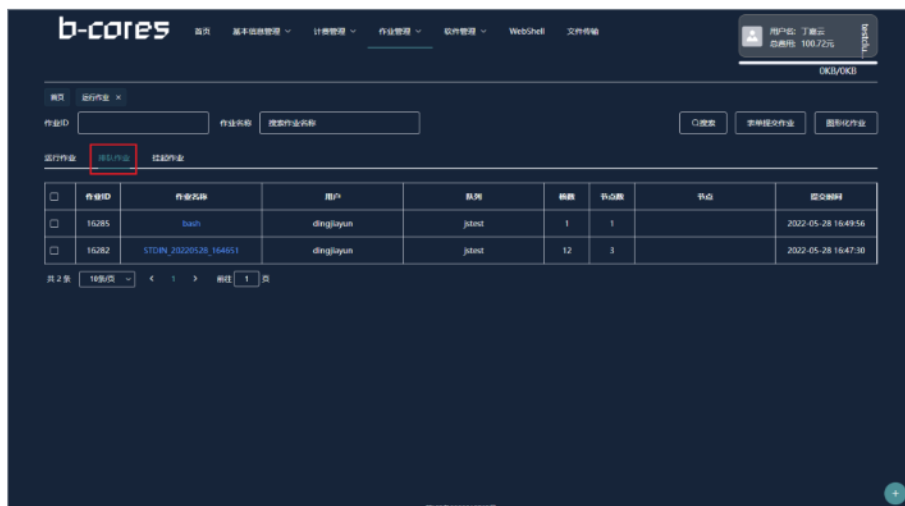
b-cores 首页 基本信息管理 计费管理 作业管理 软件管理 WebShell 文件传输

用户名: 丁嘉云
总费用: 100.72元
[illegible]

0KB/0KB

首页 运行作业 ×

作业ID 作业名称 搜索作业名称 Q搜索 表单提交作业 图形化作业

运行作业 排队作业 挂起作业

| ☐ | 作业ID | 作业名称 | 用户 | 队列 | 核数 | 节点数 | 节点 | 提交时间 |
|---|---|---|---|---|---|---|---|---|
| ☐ | 16285 | bash | dingjiayun | jstest | 1 | 1 | | 2022-05-28 16:49:56 |
| ☐ | 16282 | STDIN_20220528_164651 | dingjiayun | jstest | 12 | 3 | | 2022-05-28 16:47:30 |

共 2 条 10条/页 < 1 > 前往 1 页